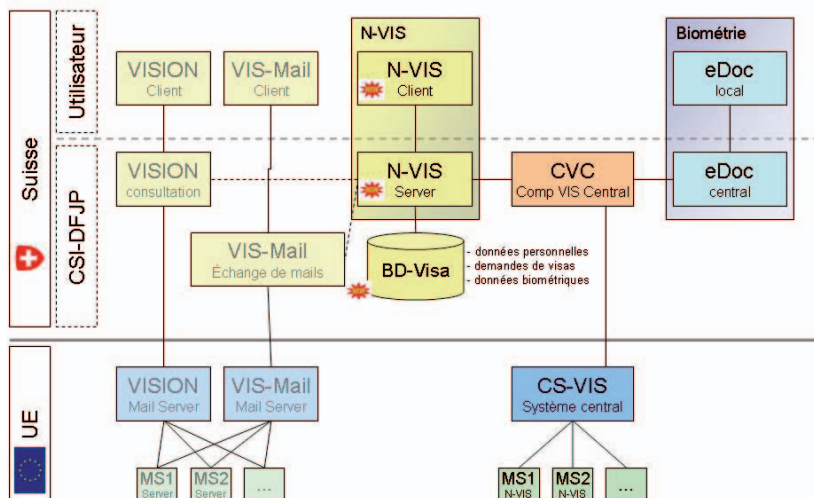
Suisse

Utilisateur

CSI-DFJP

UE

VISION
Client

VIS-Mail
Client

N-VIS

N-VIS
Client

Biométrie

eDoc
local

VISION
consultation

N-VIS
Server

CVC
Comp VIS Central

eDoc
central

VIS-Mail
Échange de mails

BD-Visa

- données personnelles
- demandes de visas
- données biométriques

VISION
Mail Server

VIS-Mail
Mail Server

CS-VIS
Système central

MS1
Server

MS2
Server

...

MS1
N-VIS

MS2
N-VIS

...